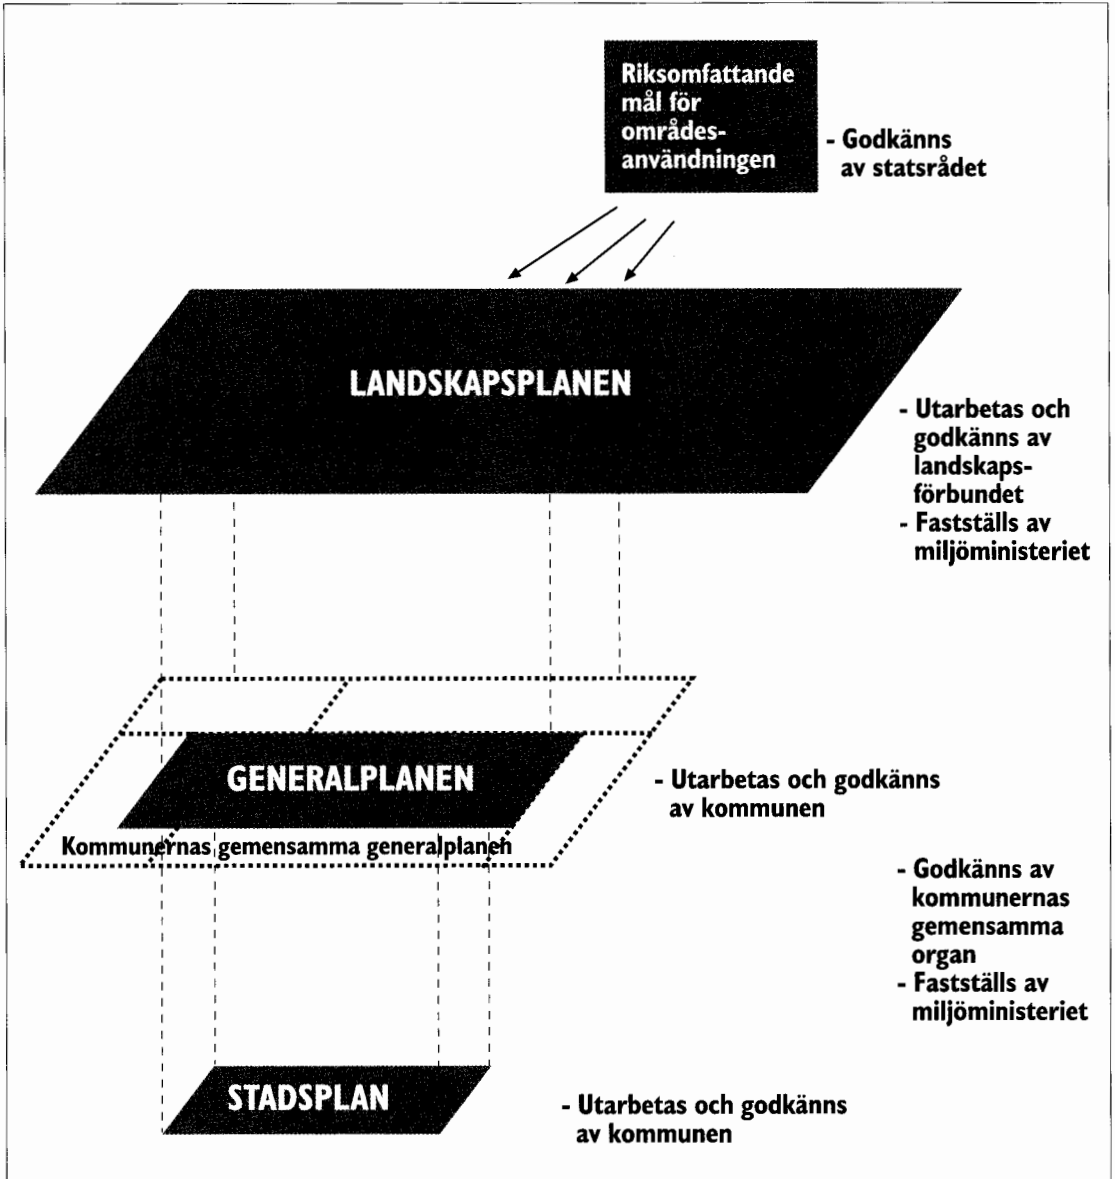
Riksomfattande mål för områdesanvändningen

- Godkänns av statsrådet

LANDSKAPSPLANEN

- Utarbetas och godkänns av landskapsförbundet
- Fastställs av miljöministeriet

GENERALPLANEN

- Utarbetas och godkänns av kommunen

Kommunernas gemensamma generalplanen

- Godkänns av kommunernas gemensamma organ
- Fastställs av miljöministeriet

STADSPLAN

- Utarbetas och godkänns av kommunen